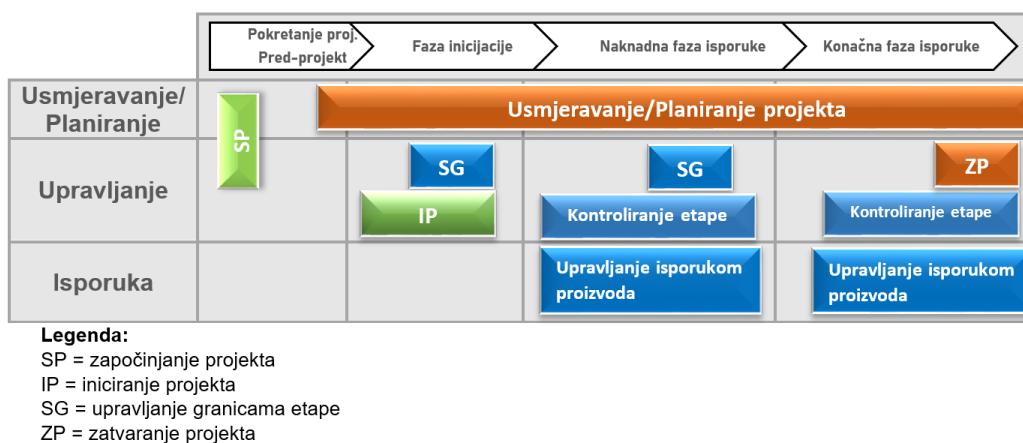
Pokretanje proj.
Pred-projekt

Faza inicijacije

Naknadna faza isporuke

Konačna faza isporuke

Usmjeravanje/ Planiranje

Usmjeravanje/Planiranje projekta

SP

Upravljanje

SG

SG

ZP

IP

Kontroliranje etape

Kontroliranje etape

Isporuka

Upravljanje isporukom proizvoda

Upravljanje isporukom proizvoda

Legenda:
SP = započinjanje projekta
IP = iniciranje projekta
SG = upravljanje granicama etape
ZP = zatvaranje projekta